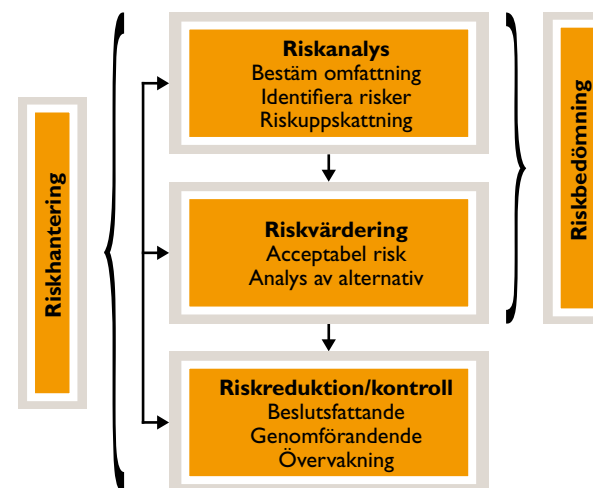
Riskhantering

Riskanalys
Bestäm omfattning
Identifiera risker
Riskuppskattning

Riskvärdering
Acceptabel risk
Analys av alternativ

Riskreduktion/kontroll
Beslutsfattande
Genomförandende
Övervakning

Riskbedömning